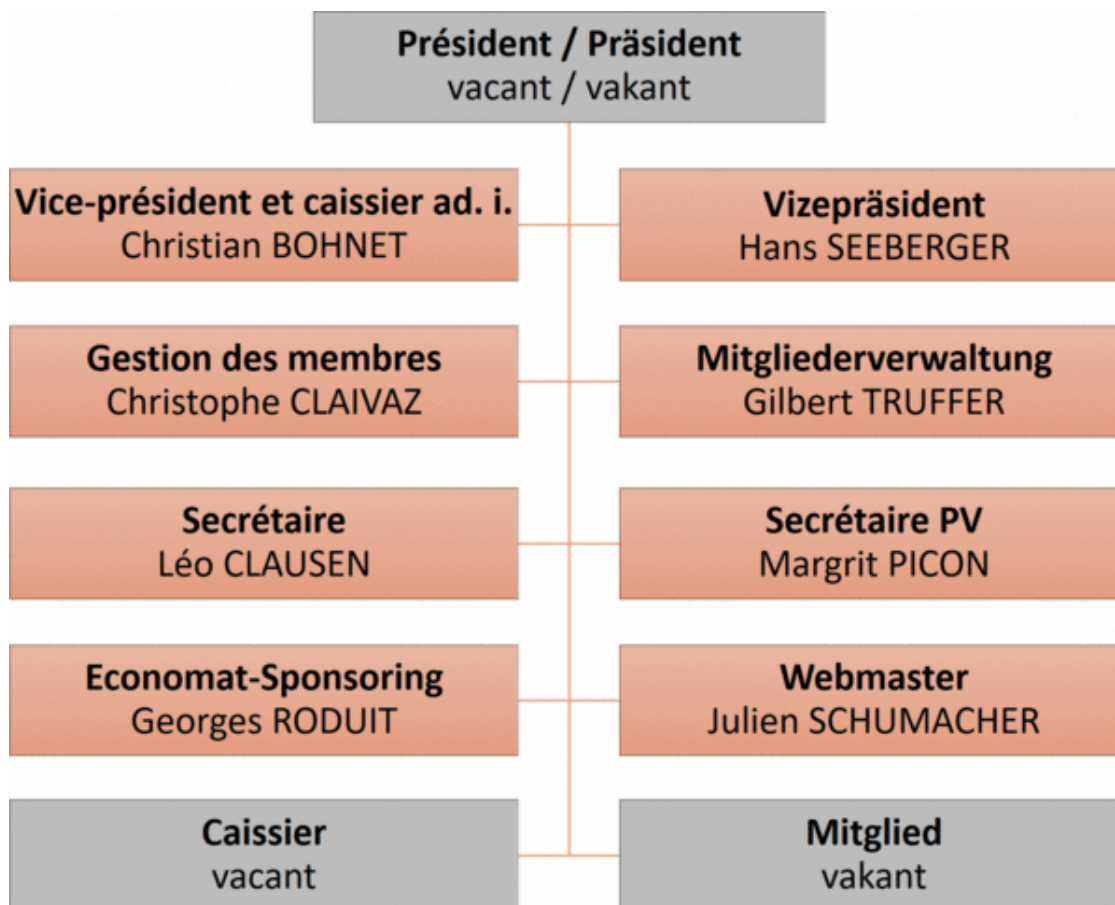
Président / Präsident
vacant / vakant

Vice-président et caissier ad. i.
Christian BOHNET

Vizepräsident
Hans SEEBERGER

Gestion des membres
Christophe CLAIVAZ

Mitgliederverwaltung
Gilbert TRUFFER

Secrétaire
Léo CLAUSEN

Secrétaire PV
Margrit PICON

Economat-Sponsoring
Georges RODUIT

Webmaster
Julien SCHUMACHER

Caissier
vacant

Mitglied
vakant